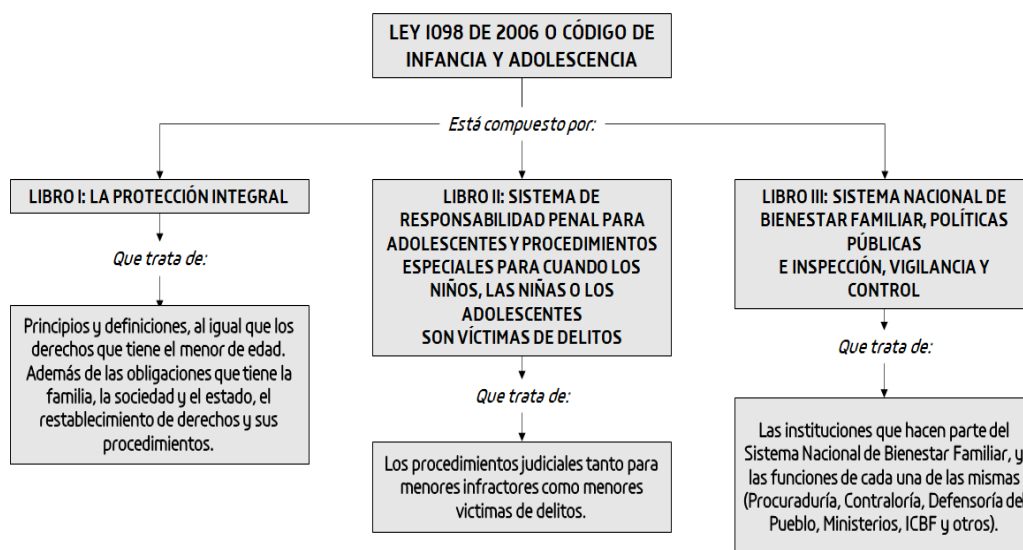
LEY 1098 DE 2006 O CÓDIGO DE INFANCIA Y ADOLESCENCIA

Está compuesto por:

LIBRO I: LA PROTECCIÓN INTEGRAL

Que trata de:

Principios y definiciones, al igual que los derechos que tiene el menor de edad. Además de las obligaciones que tiene la familia, la sociedad y el estado, el restablecimiento de derechos y sus procedimientos.

LIBRO II: SISTEMA DE RESPONSABILIDAD PENAL PARA ADOLESCENTES Y PROCEDIMIENTOS ESPECIALES PARA CUANDO LOS NIÑOS, LAS NIÑAS O LOS ADOLESCENTES SON VÍCTIMAS DE DELITOS

Que trata de:

Los procedimientos judiciales tanto para menores infractores como menores victimas de delitos.

LIBRO III: SISTEMA NACIONAL DE BIENESTAR FAMILIAR, POLÍTICAS PÚBLICAS E INSPECCIÓN, VIGILANCIA Y CONTROL

Que trata de:

Las instituciones que hacen parte del Sistema Nacional de Bienestar Familiar, y las funciones de cada una de las mismas (Procuraduría, Contraloría, Defensoría del Pueblo, Ministerios, ICBF y otros).